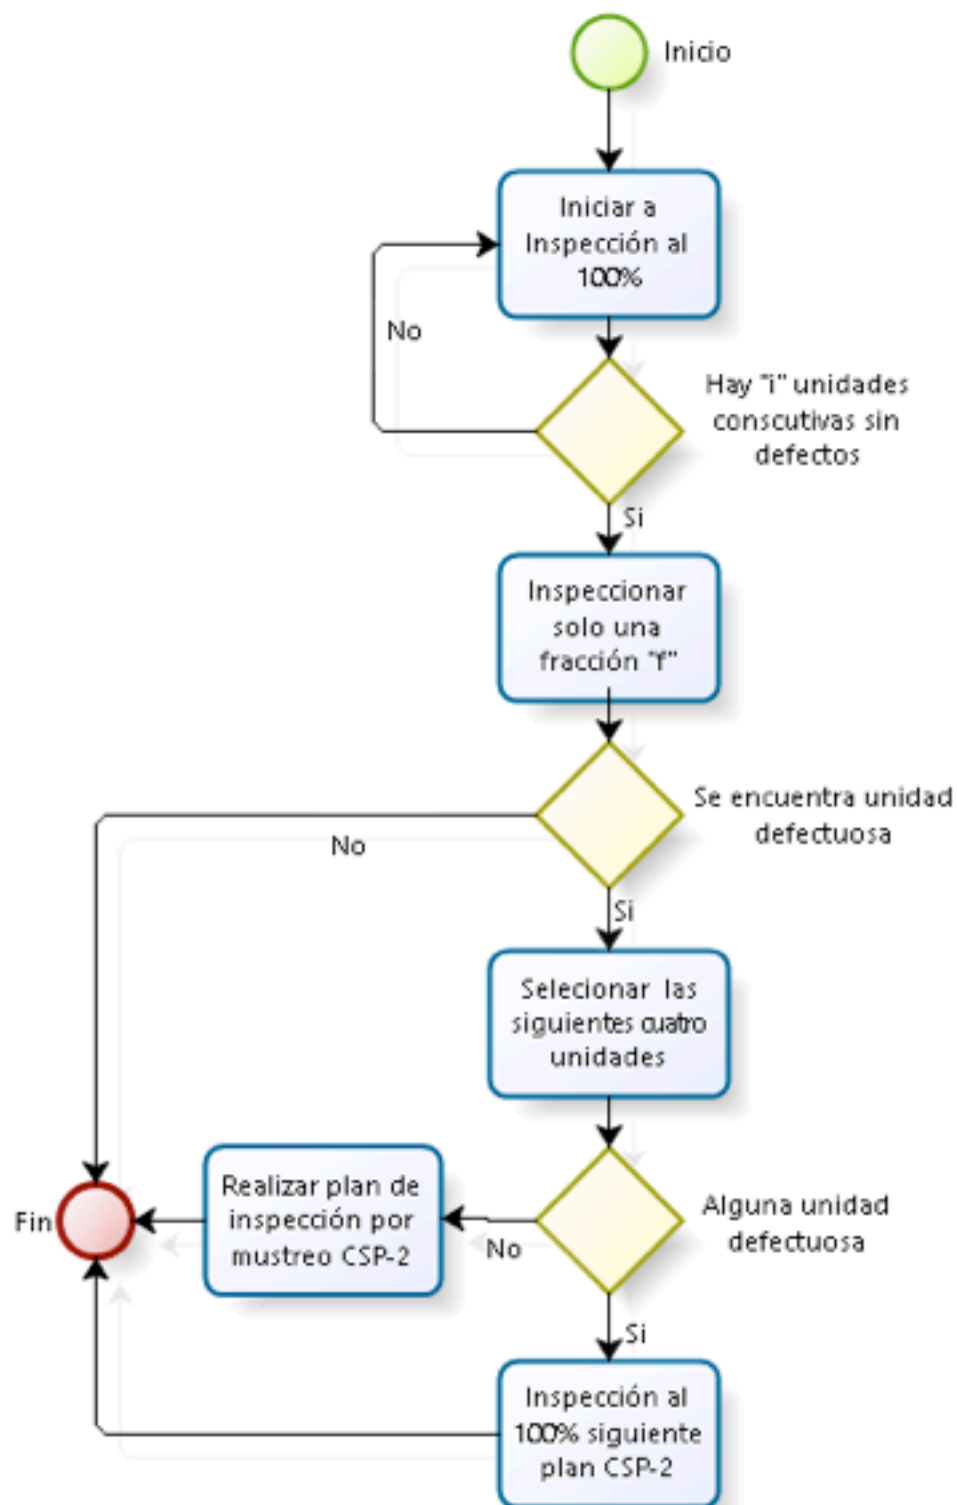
Inicio

Iniciar a Inspección al 100%

No

Hay "i" unidades conscutivas sin defectos

Si

Inspeccionar solo una fracción "f"

Se encuentra unidad defectuosa

No

Si

Selecionar las siguientes cuatro unidades

Alguna unidad defectuosa

Fin

Realizar plan de inspección por mustreo CSP-2

No

Si

Inspección al 100% siguiente plan CSP-2